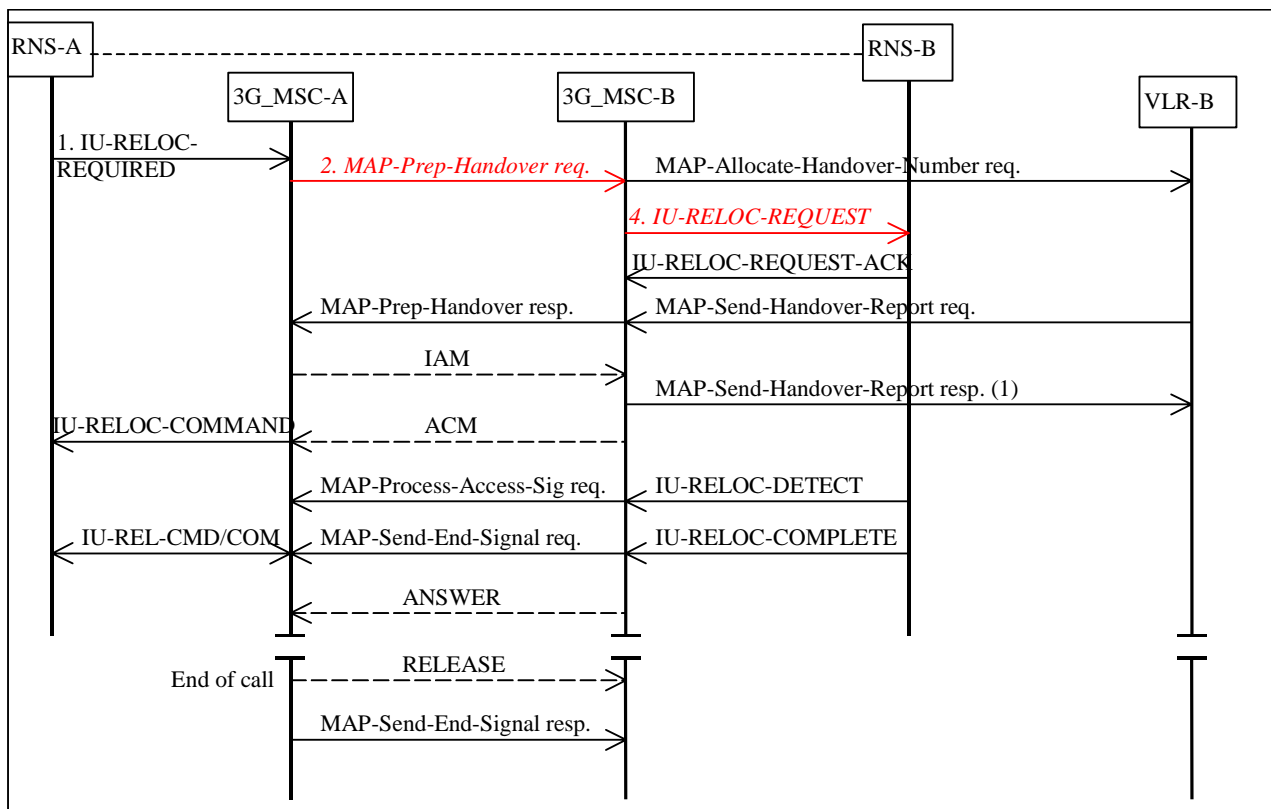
RNS-A

RNS-B

3G_MSC-A

3G_MSC-B

VLR-B

1. IU-RELOC-REQUIRED

2. MAP-Prep-Handover req.

MAP-Allocate-Handover-Number req.

4. IU-RELOC-REQUEST

IU-RELOC-REQUEST-ACK

MAP-Prep-Handover resp.

MAP-Send-Handover-Report req.

IAM

MAP-Send-Handover-Report resp. (1)

IU-RELOC-COMMAND

ACM

MAP-Process-Access-Sig req.

IU-RELOC-DETECT

IU-REL-CMD/COM

MAP-Send-End-Signal req.

IU-RELOC-COMPLETE

ANSWER

RELEASE

End of call

MAP-Send-End-Signal resp.